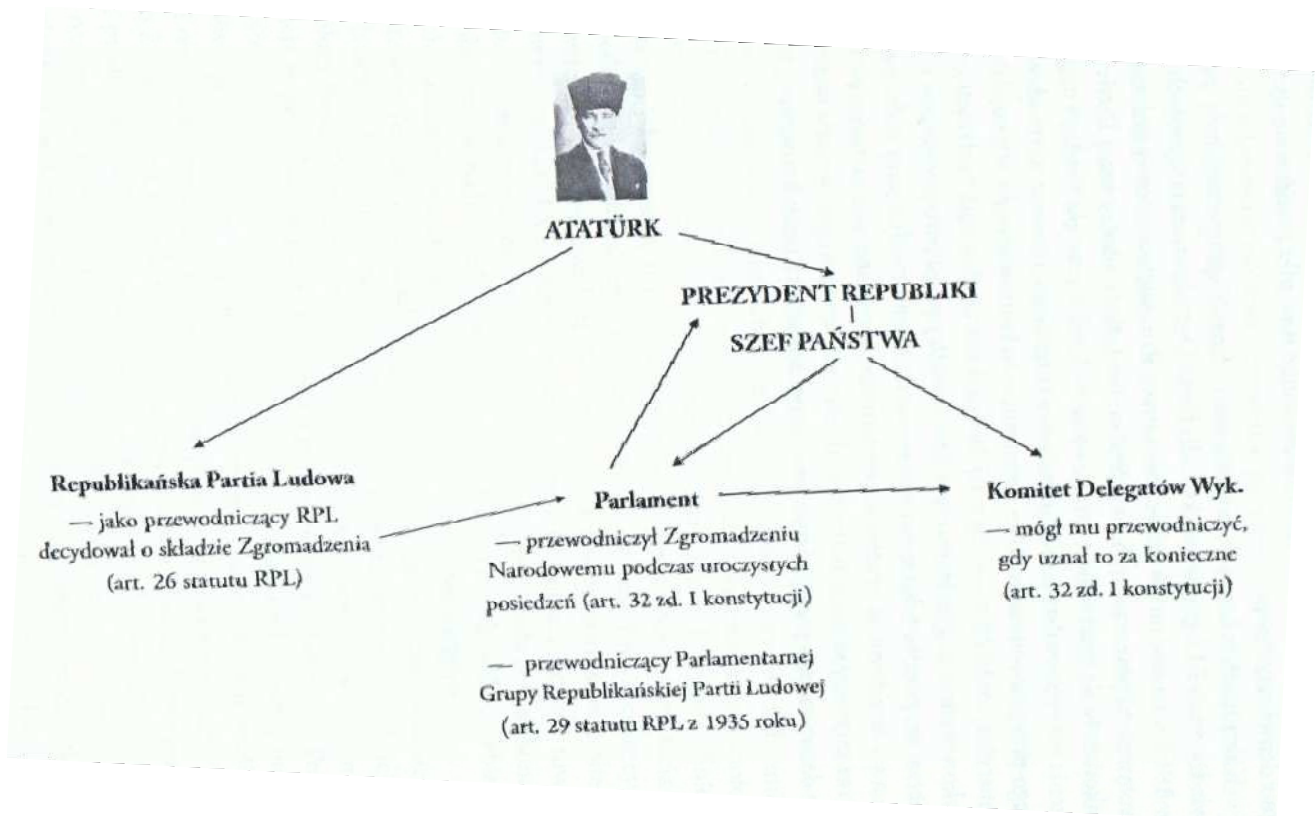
ATATÜRK

PREZYDENT REPUBLIKI
SZEF PAŃSTWA

Republikańska Partia Ludowa
— jako przewodniczący RPL decydował o składzie Zgromadzenia (art. 26 statutu RPL)

Parlament
— przewodniczył Zgromadzeniu Narodowemu podczas uroczystych posiedzeń (art. 32 zd. 1 konstytucji)

— przewodniczący Parlamentarnej Grupy Republikańskiej Partii Ludowej (art. 29 statutu RPL z 1935 roku)

Komitet Delegatów Wyk.
— mógł mu przewodniczyć, gdy uznał to za konieczne (art. 32 zd. 1 konstytucji)